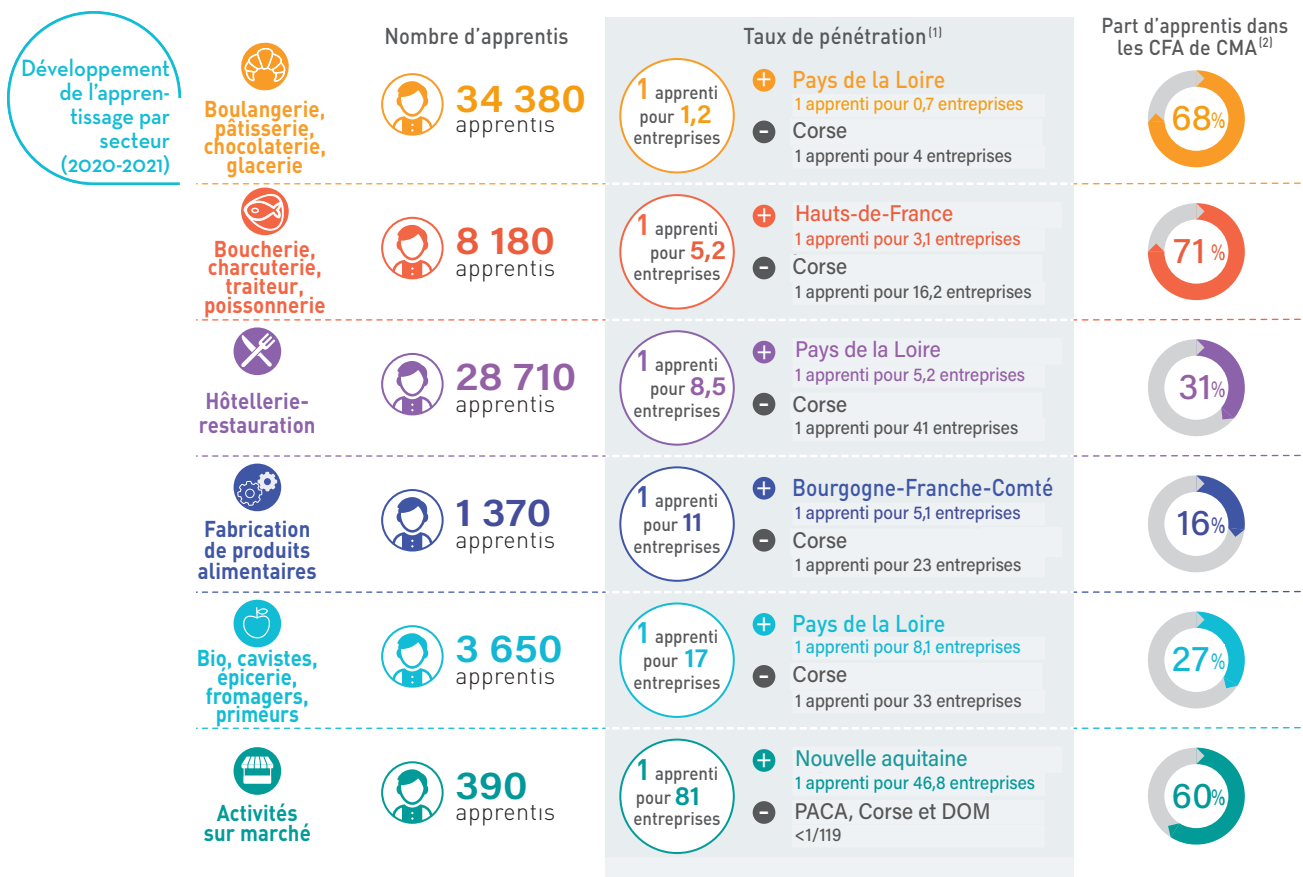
Développement de l'apprentissage par secteur (2020-2021)

Nombre d'apprentis

Taux de pénétration$^{(1)}$

Part d'apprentis dans les CFA de CMA$^{(2)}$

Boulangerie, pâtisserie, chocolaterie, glacerie

34 380 apprentis

1 apprenti pour 1,2 entreprises

+ Pays de la Loire
1 apprenti pour 0,7 entreprises
− Corse
1 apprenti pour 4 entreprises

68%

Boucherie, charcuterie, traiteur, poissonnerie

8 180 apprentis

1 apprenti pour 5,2 entreprises

+ Hauts-de-France
1 apprenti pour 3,1 entreprises
− Corse
1 apprenti pour 16,2 entreprises

71%

Hôtellerie-restauration

28 710 apprentis

1 apprenti pour 8,5 entreprises

+ Pays de la Loire
1 apprenti pour 5,2 entreprises
− Corse
1 apprenti pour 41 entreprises

31%

Fabrication de produits alimentaires

1 370 apprentis

1 apprenti pour 11 entreprises

+ Bourgogne-Franche-Comté
1 apprenti pour 5,1 entreprises
− Corse
1 apprenti pour 23 entreprises

16%

Bio, cavistes, épicerie, fromagers, primeurs

3 650 apprentis

1 apprenti pour 17 entreprises

+ Pays de la Loire
1 apprenti pour 8,1 entreprises
− Corse
1 apprenti pour 33 entreprises

27%

Activités sur marché

390 apprentis

1 apprenti pour 81 entreprises

+ Nouvelle aquitaine
1 apprenti pour 46,8 entreprises
− PACA, Corse et DOM
<1/119

60%